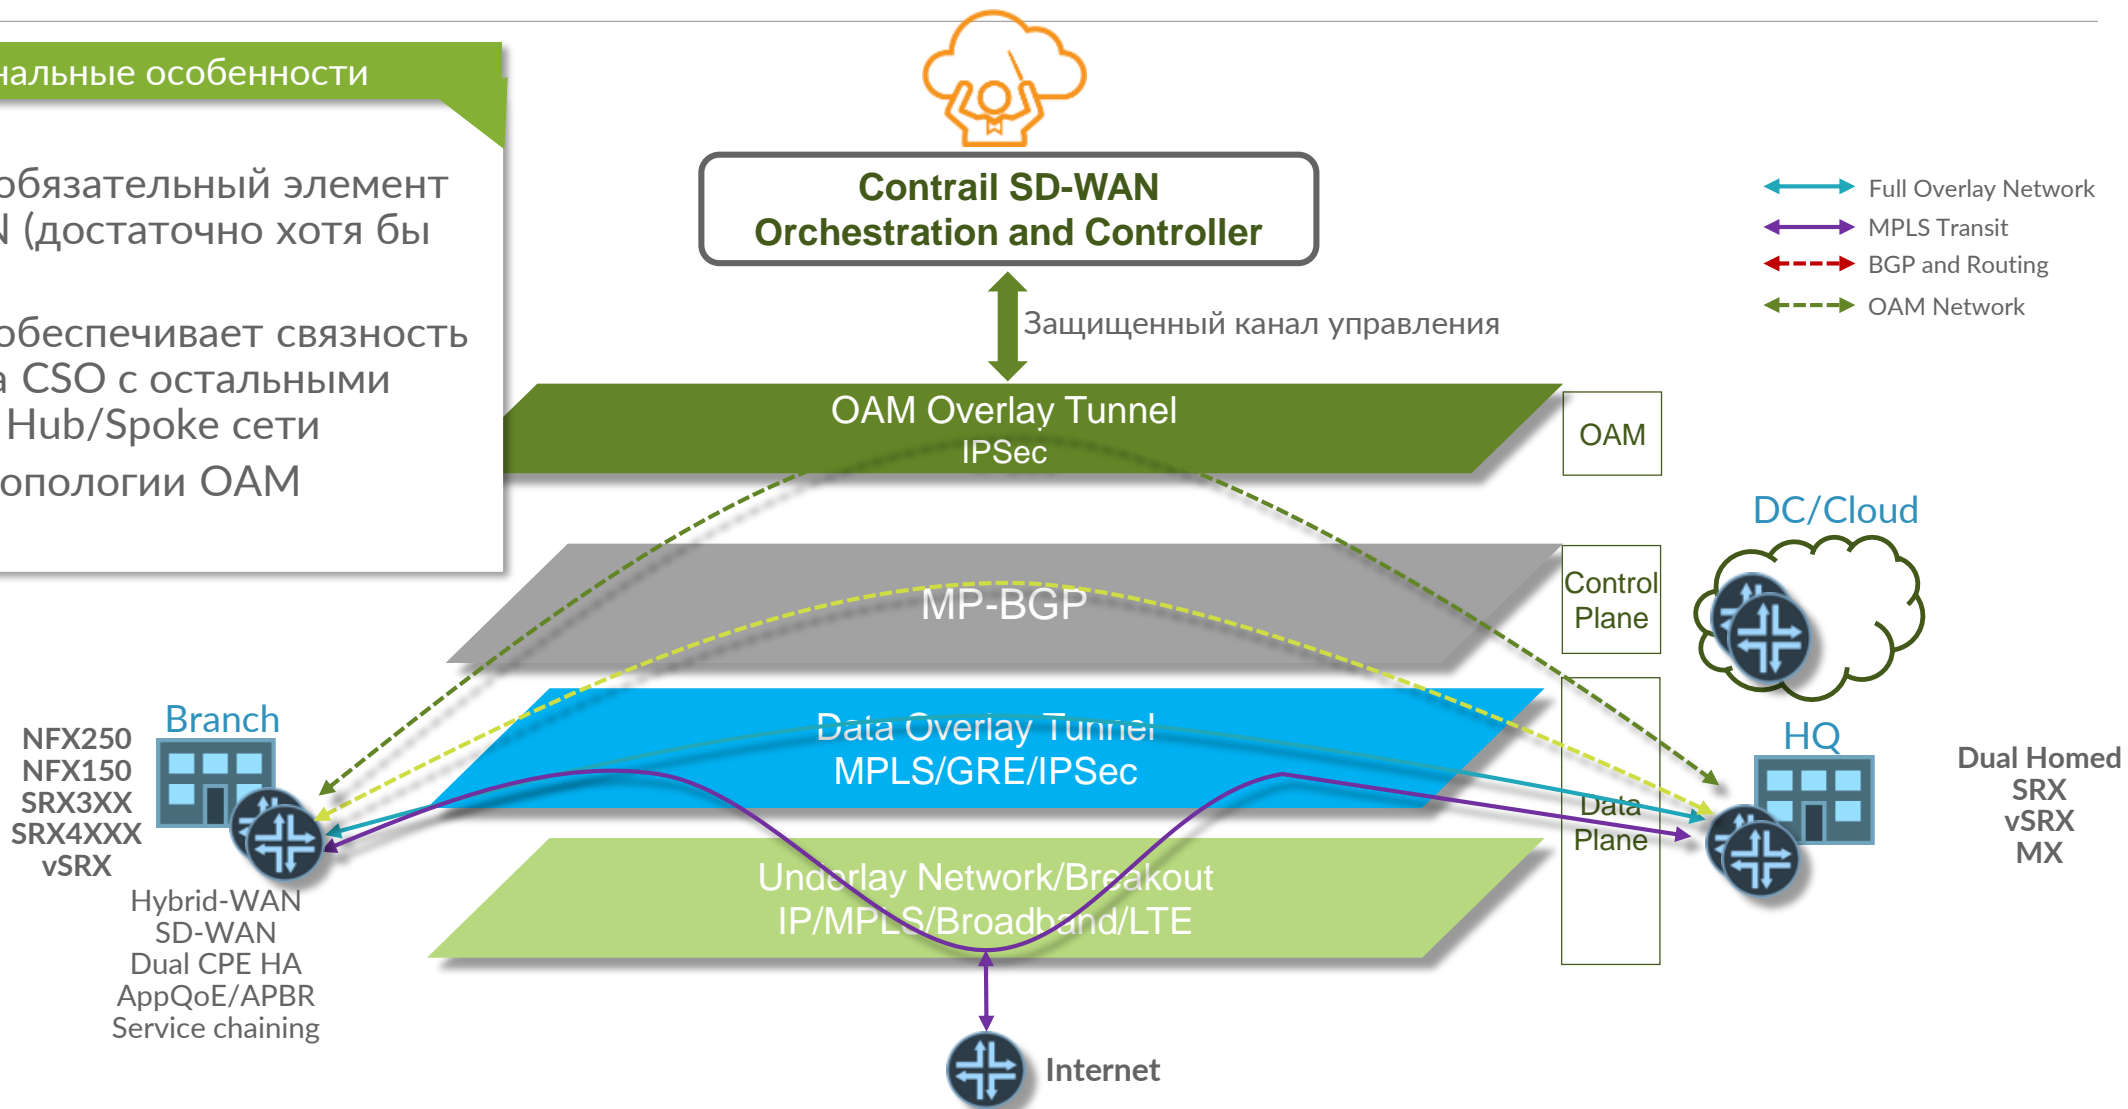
нальные особенности

обязательный элемент
N (достаточно хотя бы

обеспечивает связность
а CSO с остальными
Hub/Spoke сети
опологии OAM

Contrail SD-WAN
Orchestration and Controller

Защищенный канал управления

Full Overlay Network
MPLS Transit
BGP and Routing
OAM Network

OAM Overlay Tunnel
IPSec

OAM

DC/Cloud

MP-BGP

Control Plane

Data Overlay Tunnel
MPLS/GRE/IPSec

Data Plane

Underlay Network/Breakout
IP/MPLS/Broadband/LTE

Branch

NFX250
NFX150
SRX3XX
SRX4XXX
vSRX

Hybrid-WAN
SD-WAN
Dual CPE HA
AppQoE/APBR
Service chaining

HQ

Dual Homed
SRX
vSRX
MX

Internet